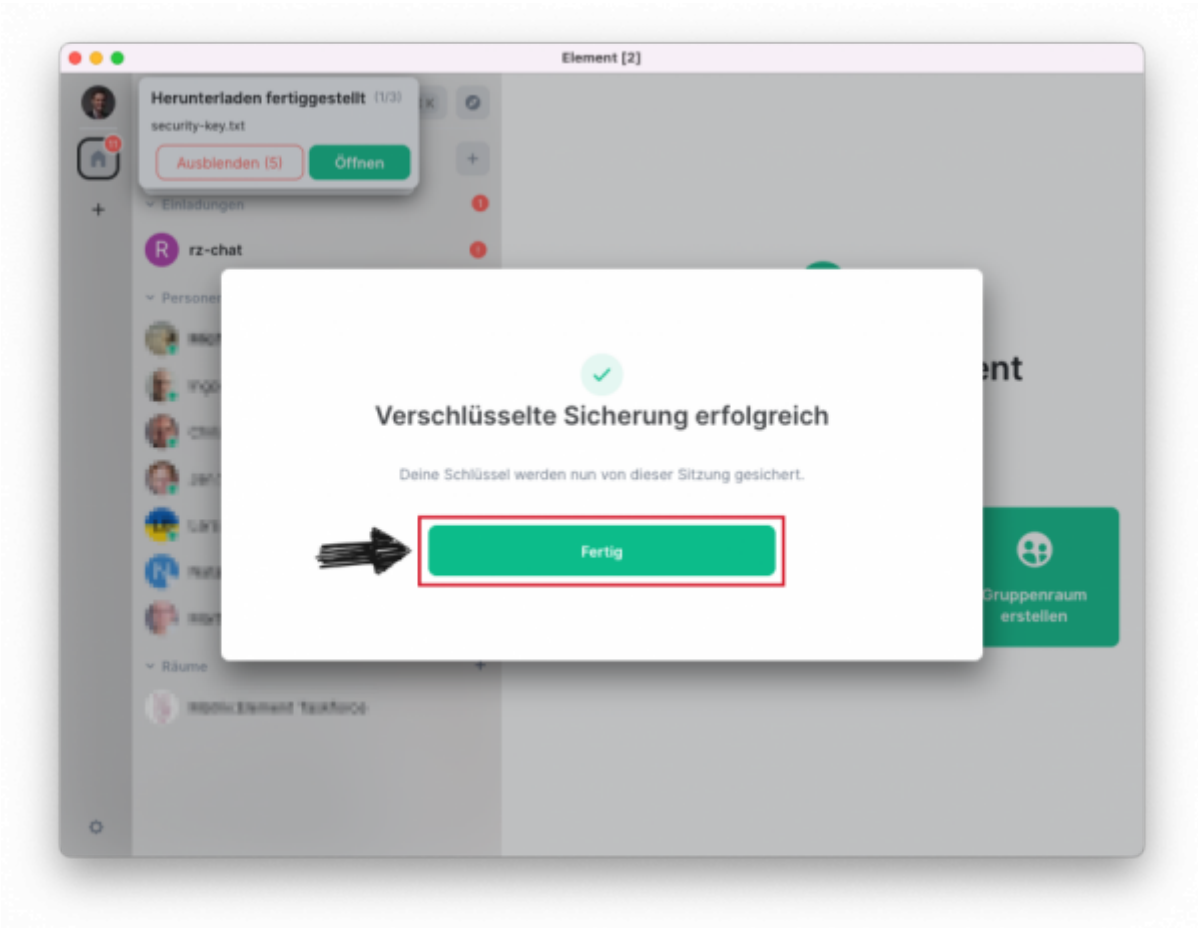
Element [2]

Herunterladen fertiggestellt (1/3)

security-key.txt

Ausblenden (5)

Öffnen

Einladungen

R rz-chat

Personen

Räume

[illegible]

ent

Verschlüsselte Sicherung erfolgreich

Deine Schlüssel werden nun von dieser Sitzung gesichert.

Fertig

Gruppenraum erstellen